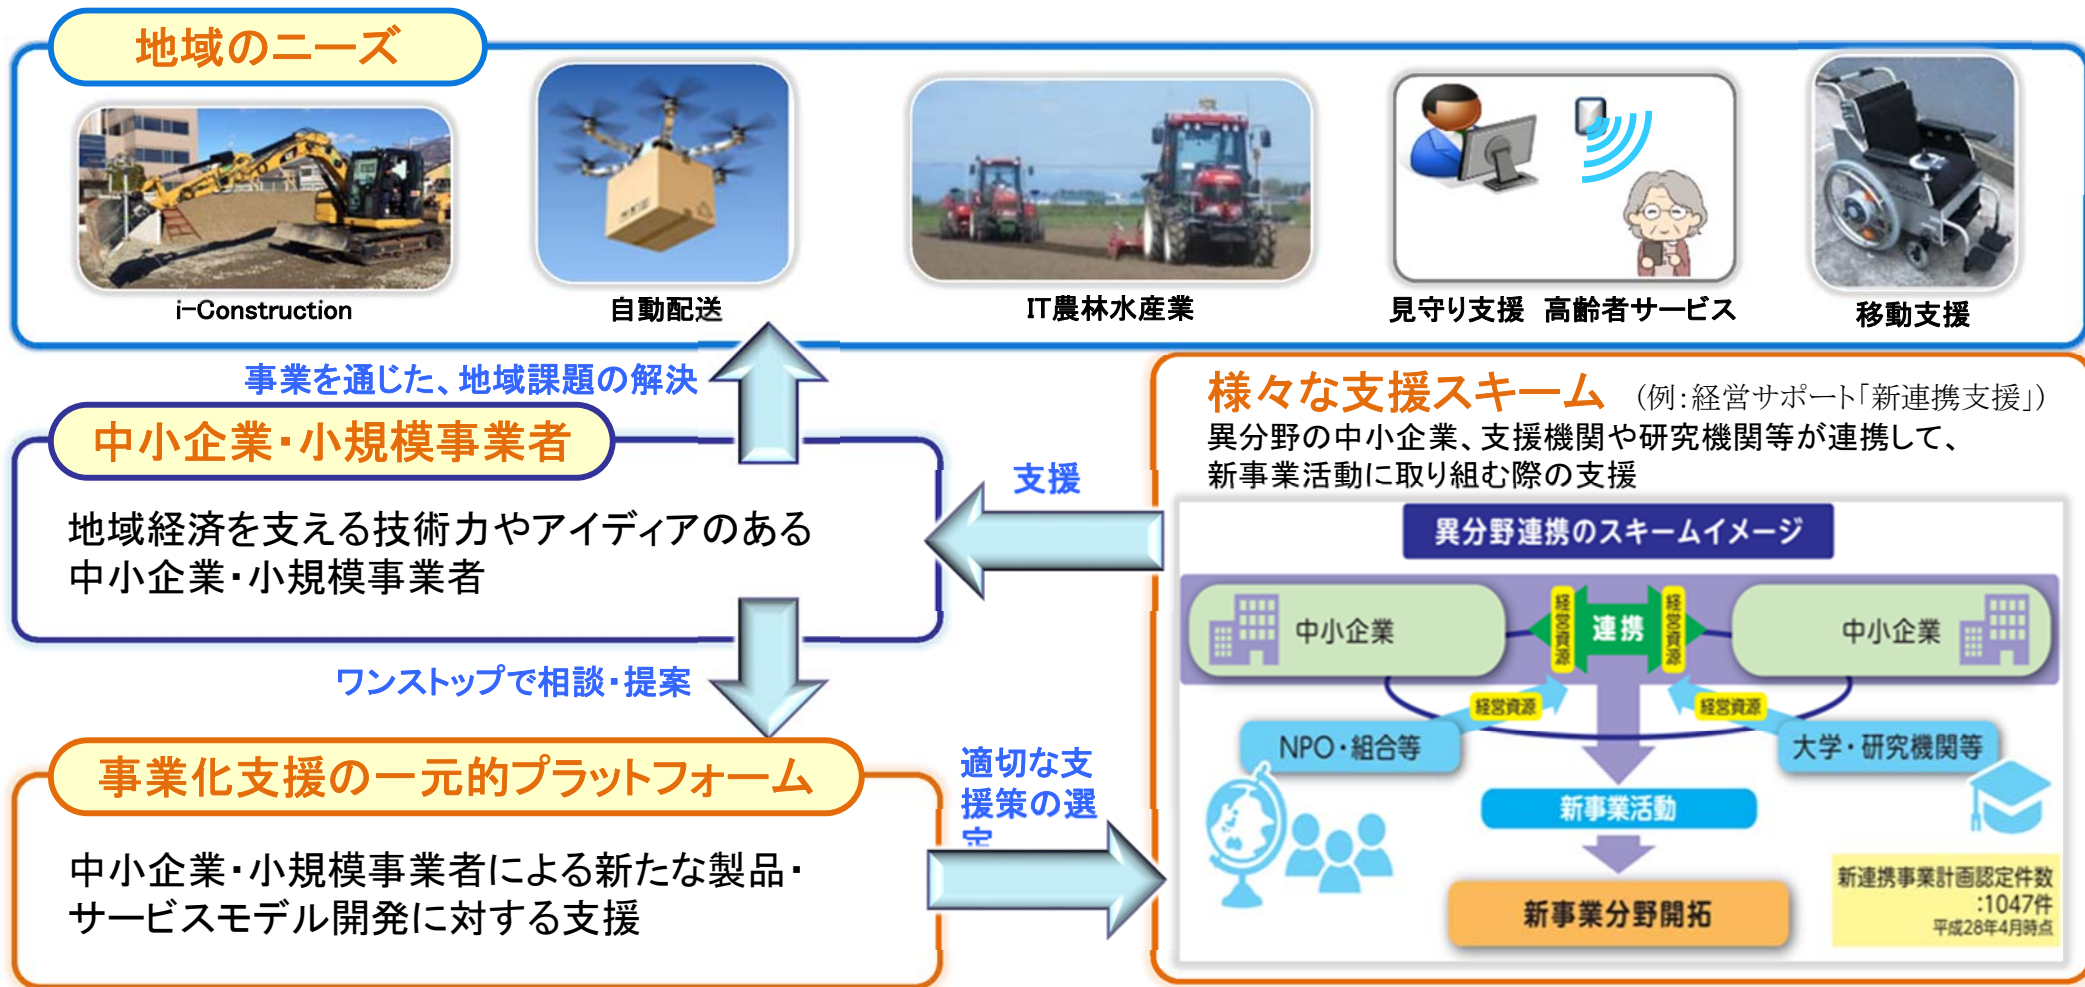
地域のニーズ

i-Construction

自動配送

IT農林水産業

見守り支援　高齢者サービス

移動支援

事業を通じた、地域課題の解決

中小企業・小規模事業者

地域経済を支える技術力やアイディアのある中小企業・小規模事業者

支援

ワンストップで相談・提案

事業化支援の一元的プラットフォーム

中小企業・小規模事業者による新たな製品・サービスモデル開発に対する支援

適切な支援策の選定

様々な支援スキーム　(例:経営サポート「新連携支援」)

異分野の中小企業、支援機関や研究機関等が連携して、新事業活動に取り組む際の支援

異分野連携のスキームイメージ

中小企業

経営資源

連携

経営資源

中小企業

経営資源

経営資源

NPO・組合等

大学・研究機関等

新事業活動

新事業分野開拓

新連携事業計画認定件数 :1047件 平成28年4月時点